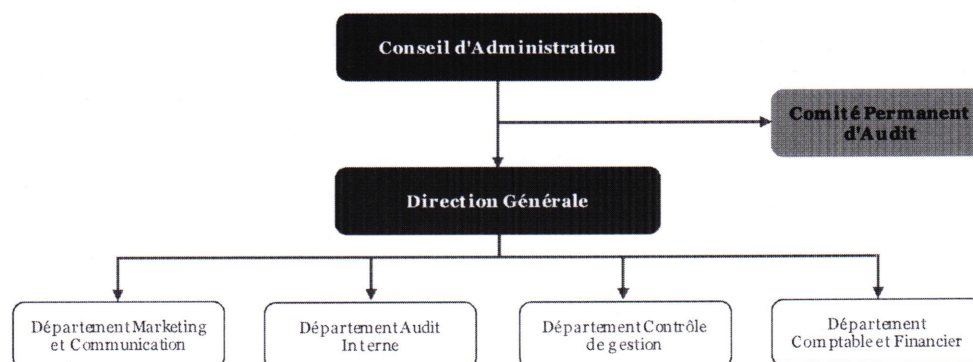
Conseil d'Administration

Comité Permanent d'Audit

Direction Générale

Département Marketing et Communication

Département Audit Interne

Département Contrôle de gestion

Département Comptable et Financier